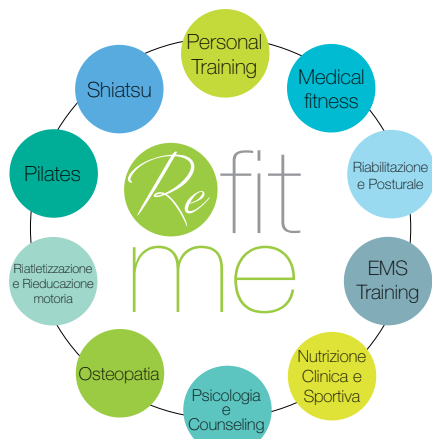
Personal Training

Medical fitness

Riabilitazione e Posturale

EMS Training

Nutrizione Clinica e Sportiva

Psicologia e Counseling

Osteopatia

Riatletizzazione e Rieducazione motoria

Pilates

Shiatsu

Re fit me